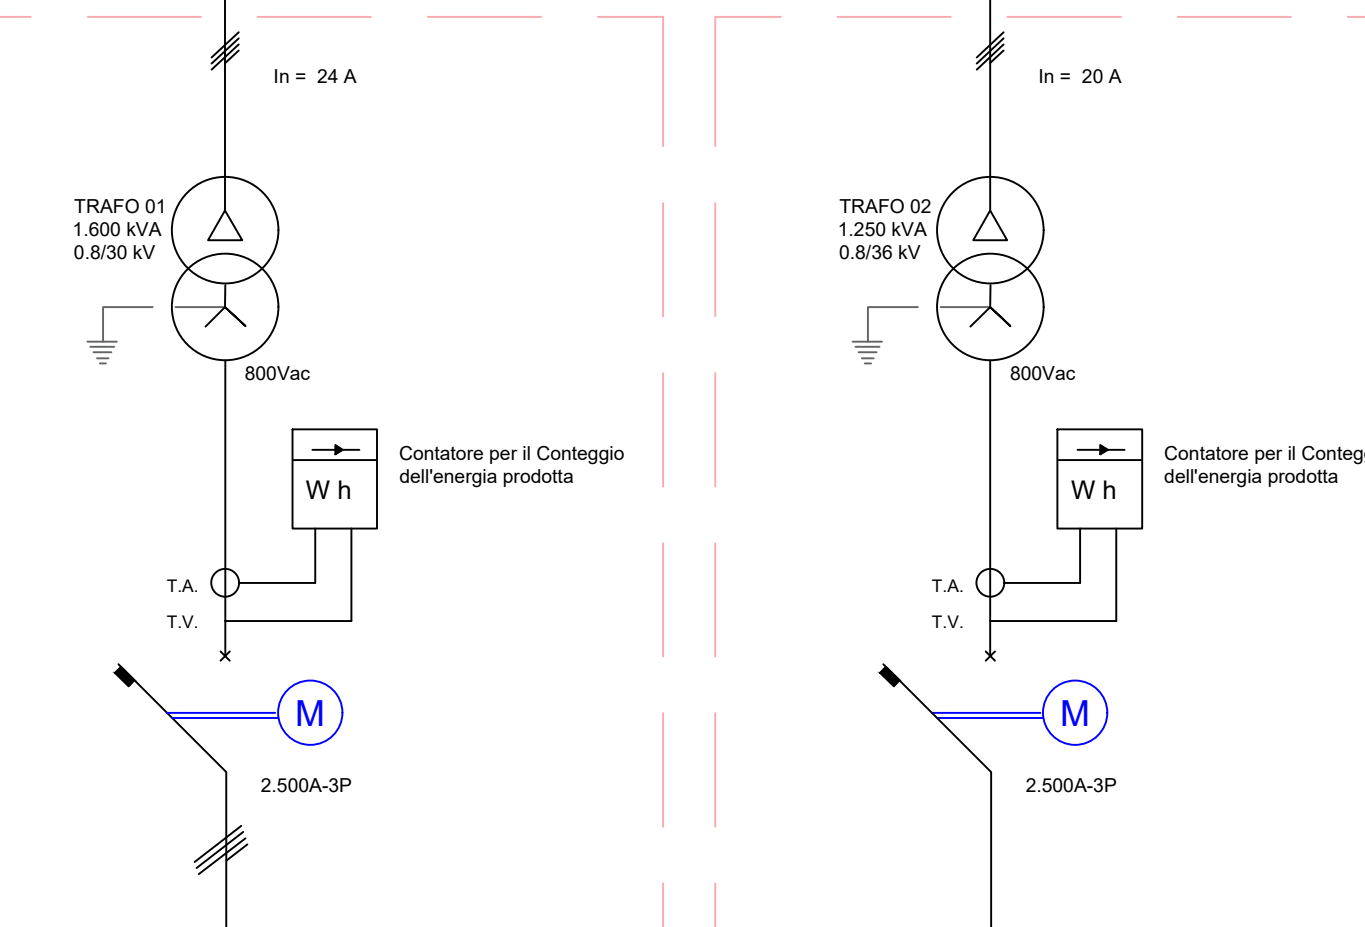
In = 24 A

TRAFO 01
1.600 kVA
0.8/30 kV

800Vac

W h

Contatore per il Conteggio dell'energia prodotta

T.A.

T.V.

M

2.500A-3P

In = 20 A

TRAFO 02
1.250 kVA
0.8/36 kV

800Vac

W h

Contatore per il Conteg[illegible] dell'energia prodotta

T.A.

T.V.

M

2.500A-3P